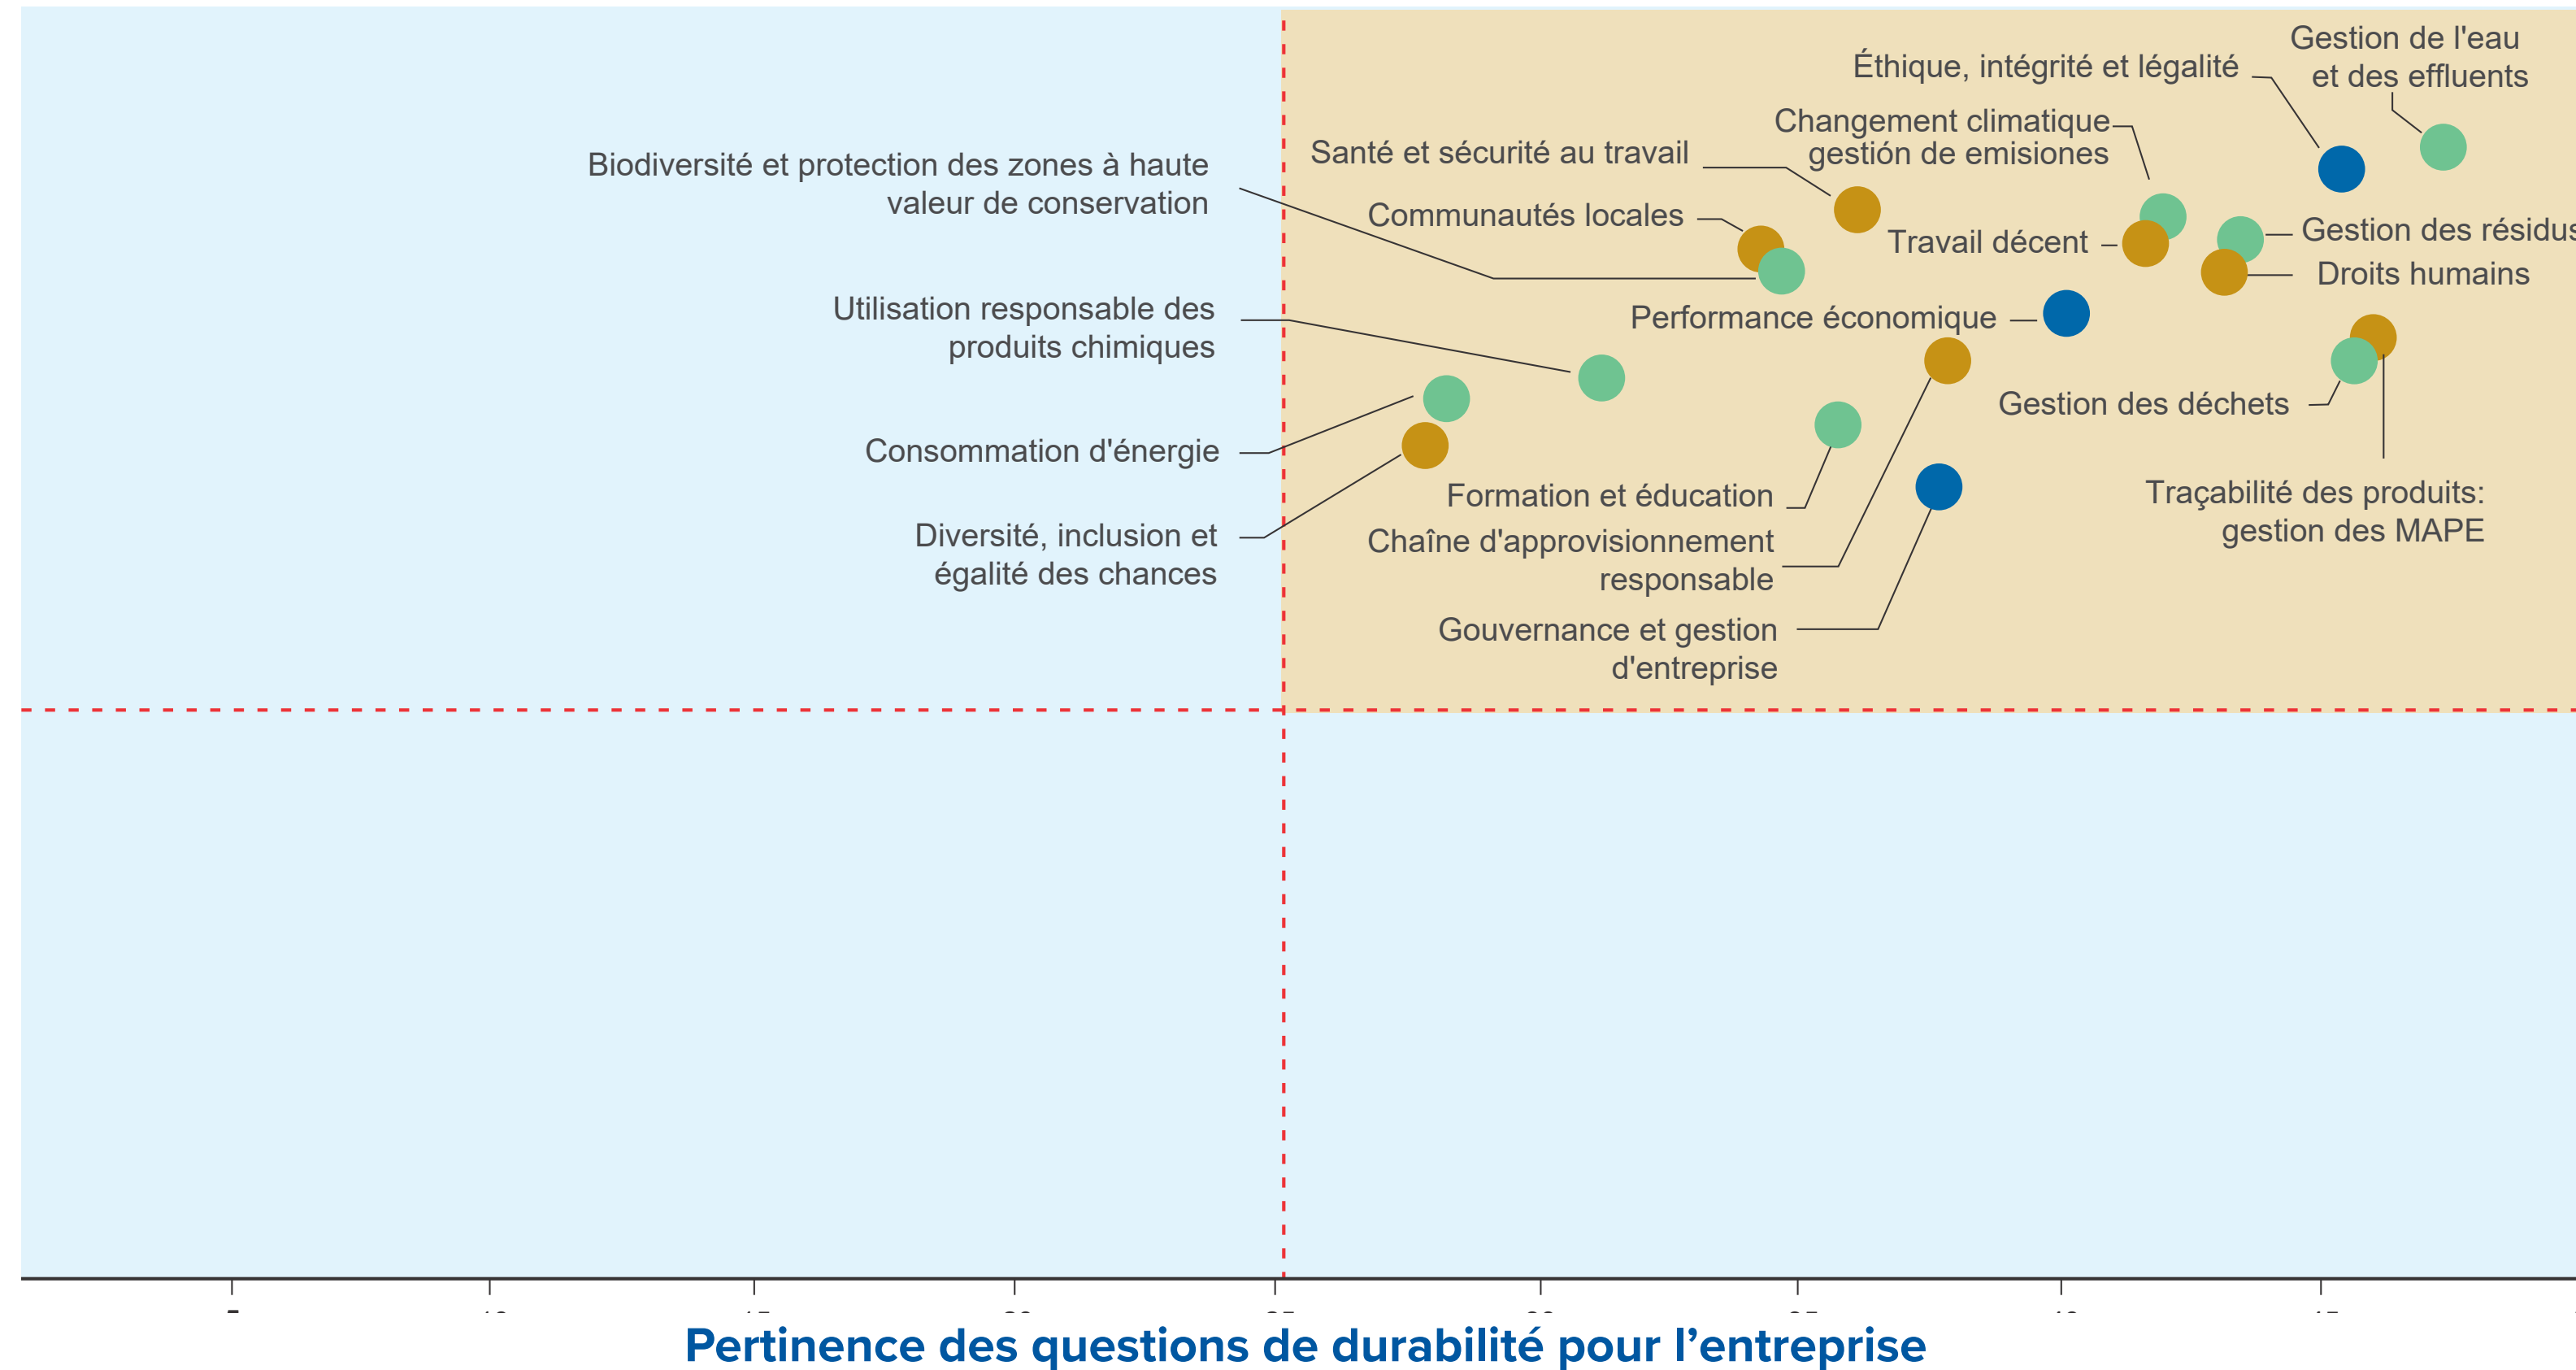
Gestion de l'eau et des effluents

Éthique, intégrité et légalité

Changement climatique gestión de emisiones

Santé et sécurité au travail

Biodiversité et protection des zones à haute valeur de conservation

Communautés locales

Travail décent

Gestion des résidus

Droits humains

Performance économique

Utilisation responsable des produits chimiques

Gestion des déchets

Consommation d'énergie

Formation et éducation

Traçabilité des produits: gestion des MAPE

Diversité, inclusion et égalité des chances

Chaîne d'approvisionnement responsable

Gouvernance et gestion d'entreprise

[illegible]

Pertinence des questions de durabilité pour l'entreprise